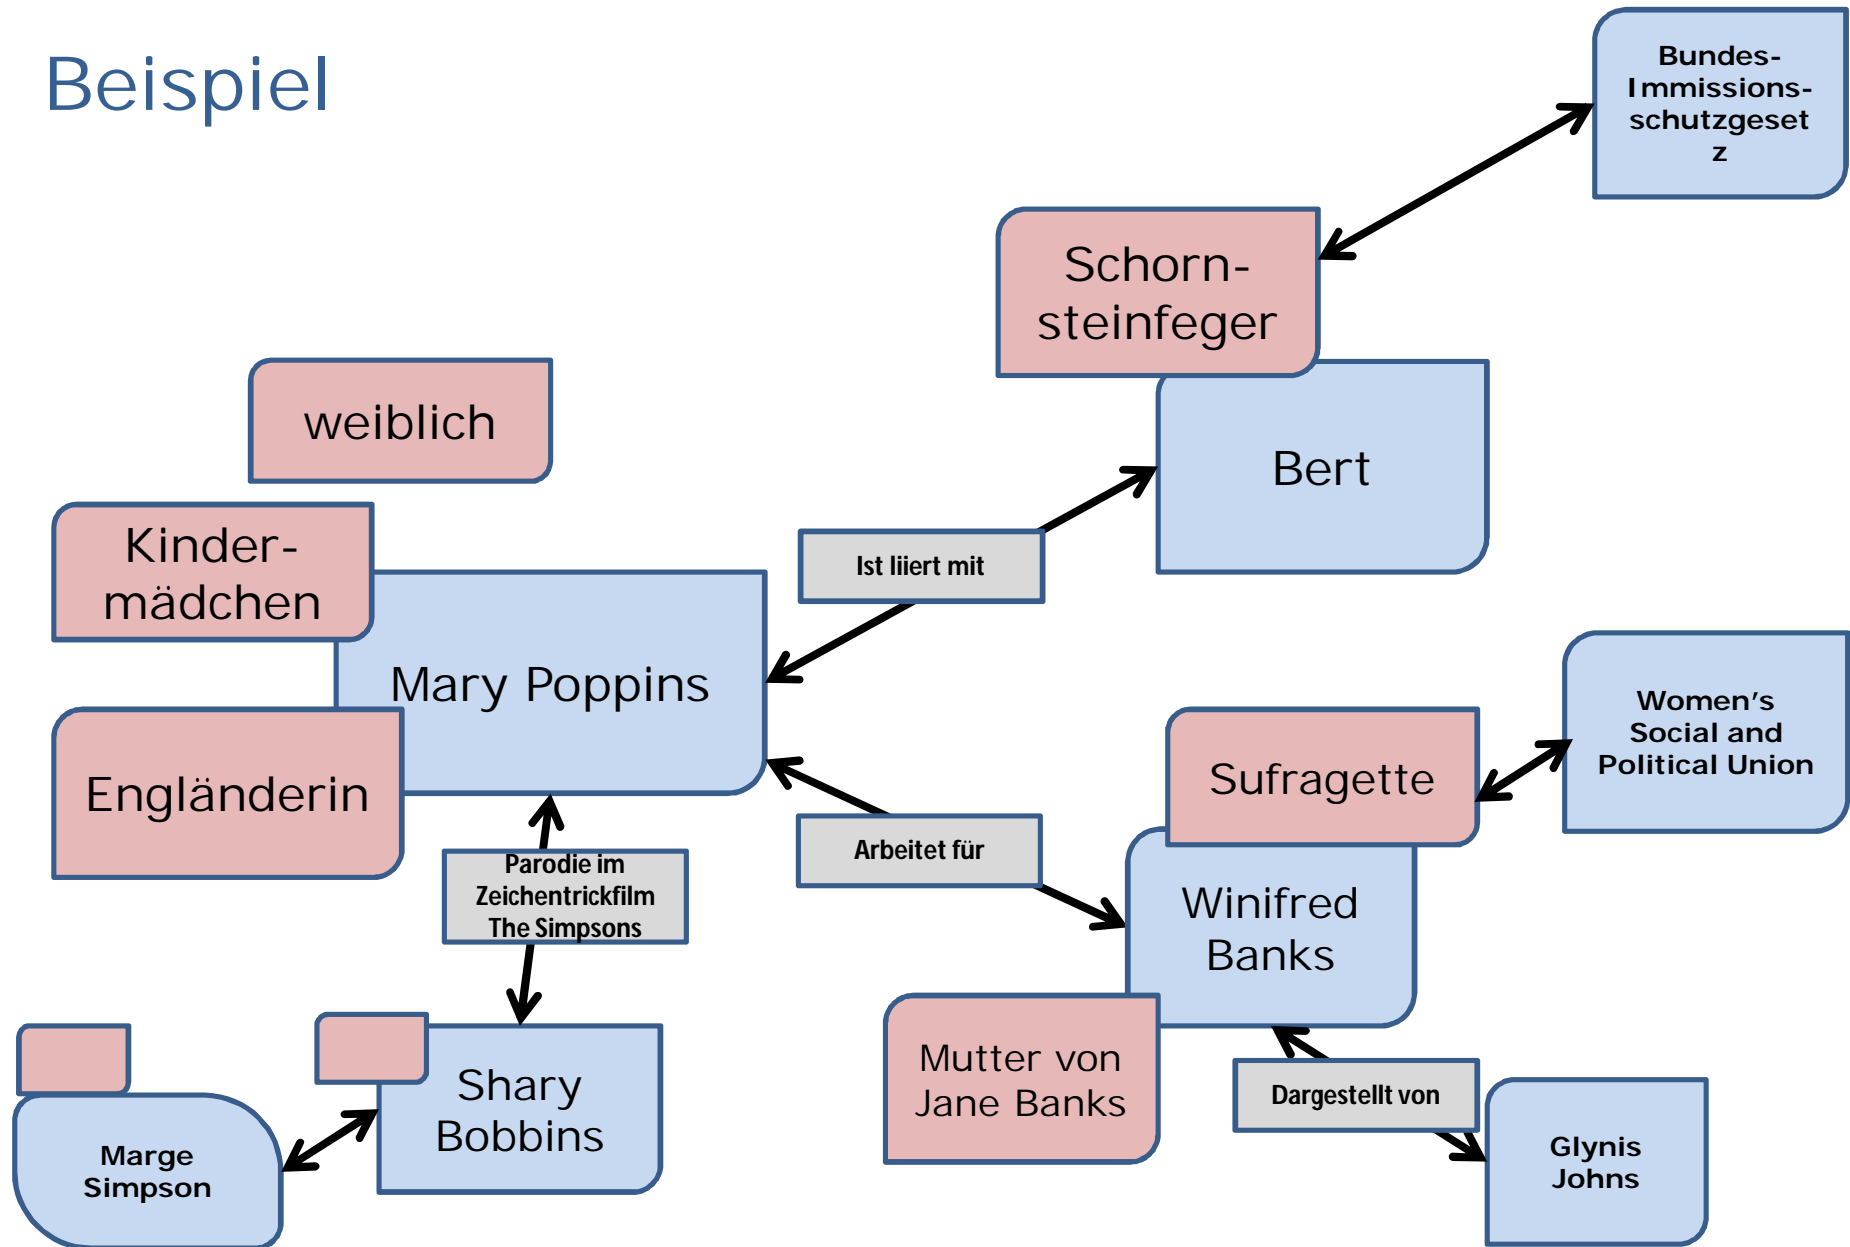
Beispiel

Bundes-Immissions-schutzgeset z

Schorn-steinfeger

Bert

weiblich

Kinder-mädchen

Ist liiert mit

Mary Poppins

Engländerin

Women's Social and Political Union

Sufragette

Arbeitet für

Parodie im Zeichentrickfilm The Simpsons

Winifred Banks

Shary Bobbins

Marge Simpson

Mutter von Jane Banks

Dargestellt von

Glynis Johns